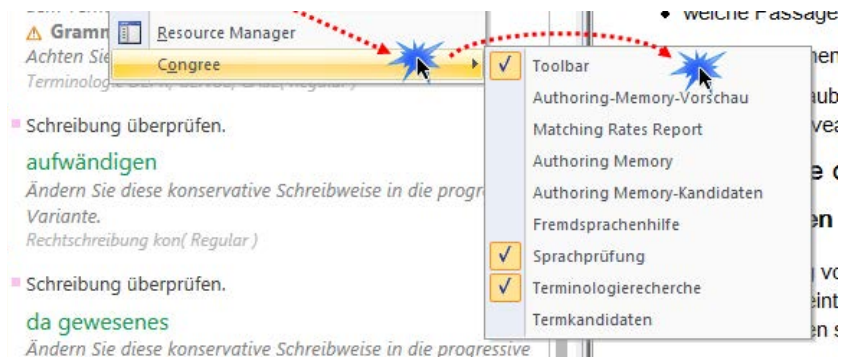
Gramm
Achten Sie
Terminologie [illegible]

Resource Manager
Congree

Toolbar
Authoring-Memory-Vorschau
Matching Rates Report
Authoring Memory
Authoring Memory-Kandidaten
Fremdsprachenhilfe
Sprachprüfung
Terminologierecherche
Termkandidaten

Schreibung überprüfen.

aufwändigen

Ändern Sie diese konservative Schreibweise in die progre
Variante.

Rechtschreibung kon( Regular )

Schreibung überprüfen.

da gewesenes

Ändern Sie diese konservative Schreibweise in die progressive

welche Passage

hen
aub
vea
e c
en
g vo
eint
en s